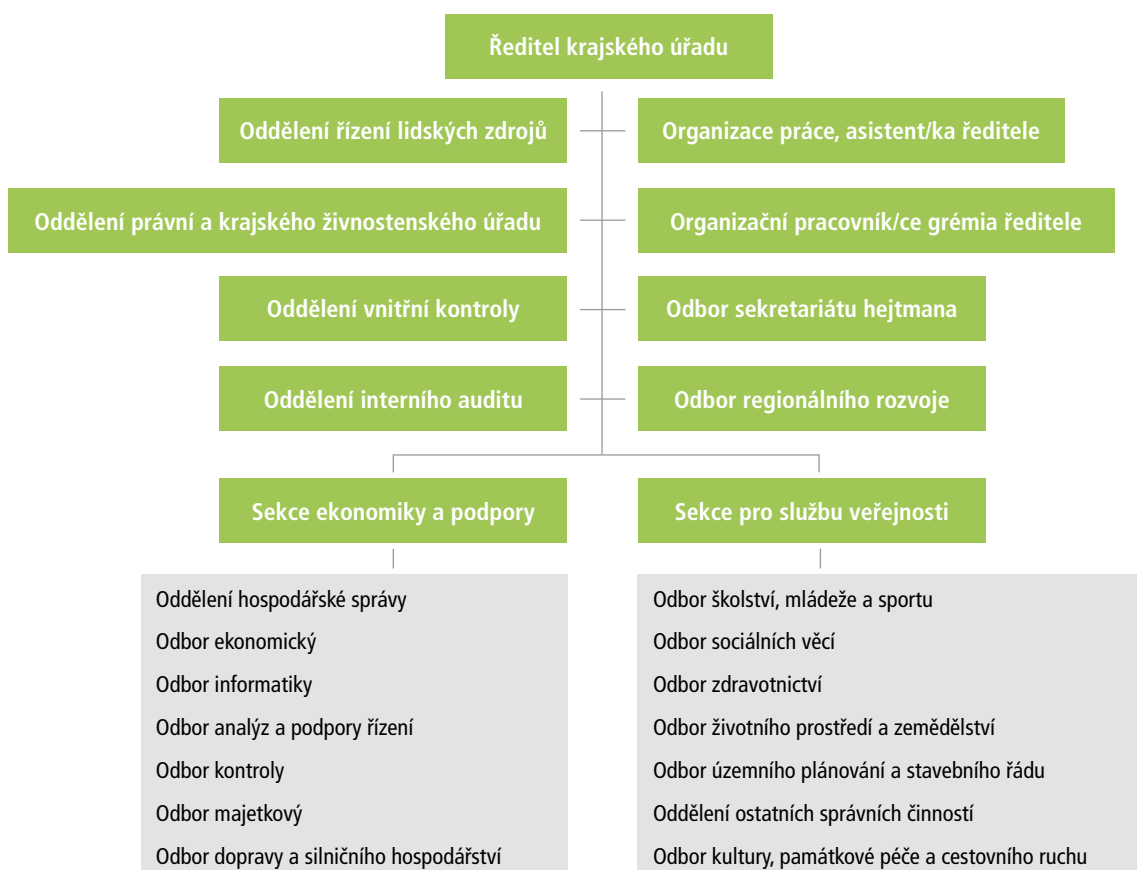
Ředitel krajského úřadu

Oddělení řízení lidských zdrojů

Organizace práce, asistent/ka ředitele

Oddělení právní a krajského živnostenského úřadu

Organizační pracovník/ce grémia ředitele

Oddělení vnitřní kontroly

Odbor sekretariátu hejtmana

Oddělení interního auditu

Odbor regionálního rozvoje

Sekce ekonomiky a podpory

Sekce pro službu veřejnosti

Oddělení hospodářské správy
Odbor ekonomický
Odbor informatiky
Odbor analýz a podpory řízení
Odbor kontroly
Odbor majetkový
Odbor dopravy a silničního hospodářství

Odbor školství, mládeže a sportu
Odbor sociálních věcí
Odbor zdravotnictví
Odbor životního prostředí a zemědělství
Odbor územního plánování a stavebního řádu
Oddělení ostatních správních činností
Odbor kultury, památkové péče a cestovního ruchu